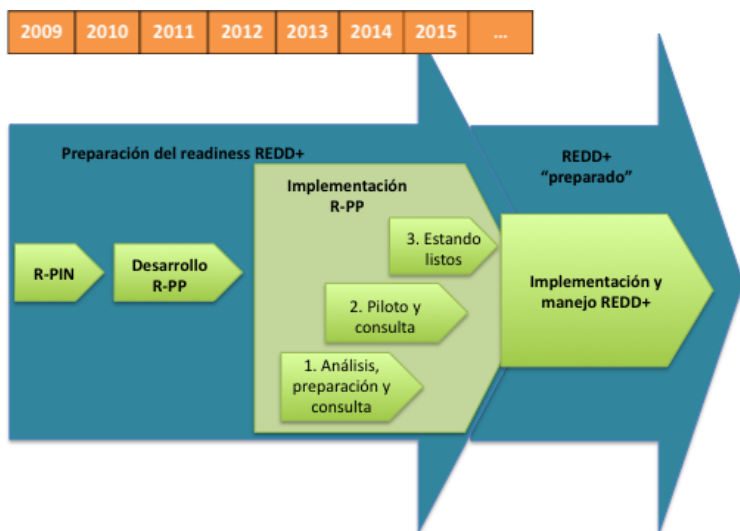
| 2009 | 2010 | 2011 | 2012 | 2013 | 2014 | 2015 | ... |
|---|---|---|---|---|---|---|---|

Preparación del readiness REDD+

R-PIN

Desarrollo R-PP

Implementación R-PP

3. Estando listos

2. Piloto y consulta

1. Análisis, preparación y consulta

REDD+ "preparado"

Implementación y manejo REDD+